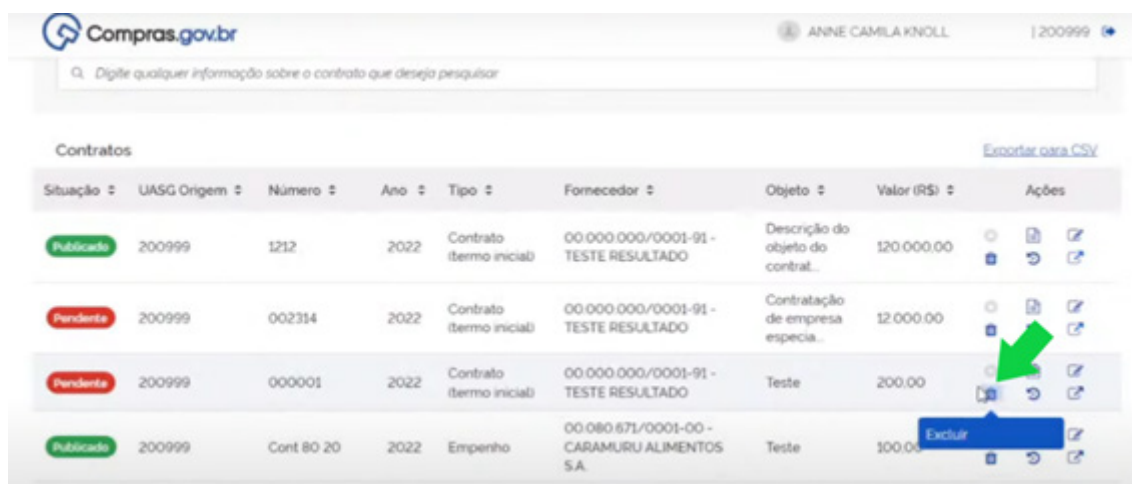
Compras.gov.br

ANNE CAMILA KNOLL | 200999

Digite qualquer informação sobre o contrato que deseja pesquisar

Contratos

Exportar para CSV

| Situação | UASG Origem | Número | Ano | Tipo | Fornecedor | Objeto | Valor (R$) | Ações |
|---|---|---|---|---|---|---|---|---|
| Publicado | 200999 | 1212 | 2022 | Contrato (termo inicial) | 00.000.000/0001-91 - TESTE RESULTADO | Descrição do objeto do contrat... | 120.000,00 | |
| Pendente | 200999 | 002314 | 2022 | Contrato (termo inicial) | 00.000.000/0001-91 - TESTE RESULTADO | Contratação de empresa especia... | 12.000,00 | |
| Pendente | 200999 | 000001 | 2022 | Contrato (termo inicial) | 00.000.000/0001-91 - TESTE RESULTADO | Teste | 200,00 | |
| Publicado | 200999 | Cont 80 20 | 2022 | Empenho | 00.080.671/0001-00 - CARAMURU ALIMENTOS S.A. | Teste | 100,00 | |

Excluir